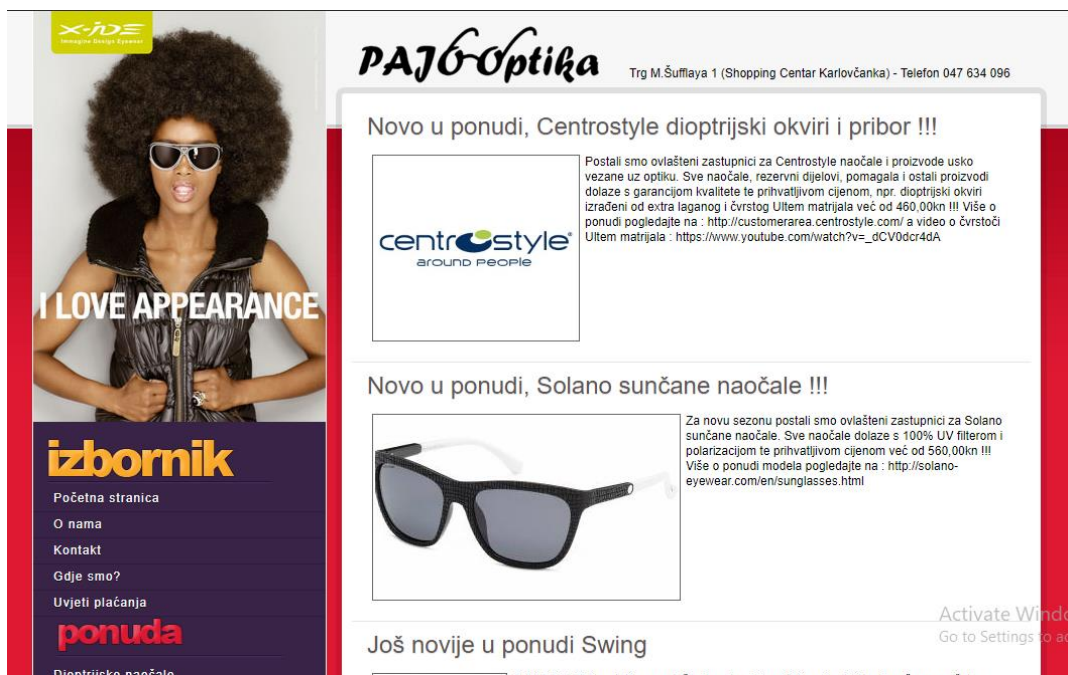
X-IDE
Immagine Design Eyewear

I LOVE APPEARANCE

izbornik
Početna stranica
O nama
Kontakt
Gdje smo?
Uvjeti plaćanja

ponuda
Dioptrijske naočale

PAJO Optika

Trg M.Šufflaya 1 (Shopping Centar Karlovčanka) - Telefon 047 634 096

Novo u ponudi, Centrostyle dioptrijski okviri i pribor !!!

centrostyle
around people

Postali smo ovlašteni zastupnici za Centrostyle naočale i proizvode usko vezane uz optiku. Sve naočale, rezervni dijelovi, pomagala i ostali proizvodi dolaze s garancijom kvalitete te prihvatljivom cijenom, npr. dioptrijski okviri izrađeni od extra laganog i čvrstog Ultem matrijala već od 460,00kn !!! Više o ponudi pogledajte na : http://customerarea.centrostyle.com/ a video o čvrstoći Ultem matrijala : https://www.youtube.com/watch?v=_dCV0dcr4dA

Novo u ponudi, Solano sunčane naočale !!!

Za novu sezonu postali smo ovlašteni zastupnici za Solano sunčane naočale. Sve naočale dolaze s 100% UV filterom i polarizacijom te prihvatljivom cijenom već od 560,00kn !!! Više o ponudi modela pogledajte na : http://solano-eyewear.com/en/sunglasses.html

Još novije u ponudi Swing

Activate Wind
Go to Settings to ac